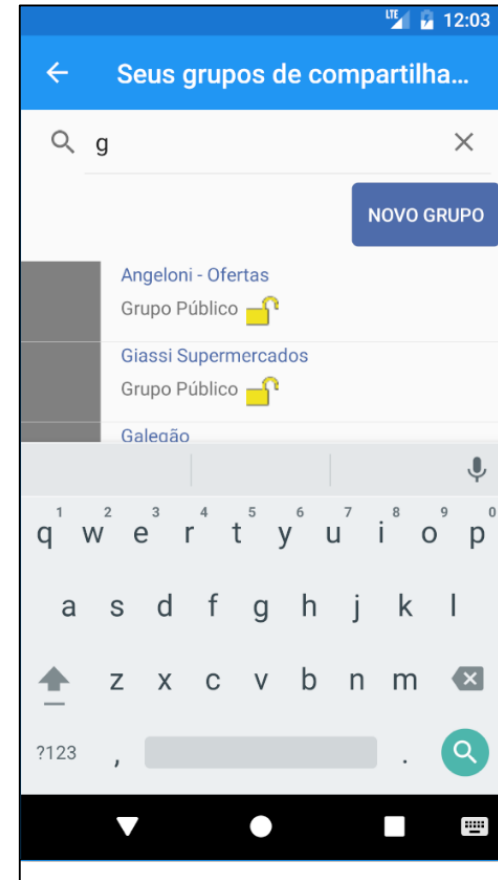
LTE 12:03

Seus grupos de compartilha...

g

NOVO GRUPO

Angeloni - Ofertas
Grupo Público

Giassi Supermercados
Grupo Público

Galeção

1 2 3 4 5 6 7 8 9 0
q w e r t y u i o p
a s d f g h j k l
z x c v b n m
?123 , .